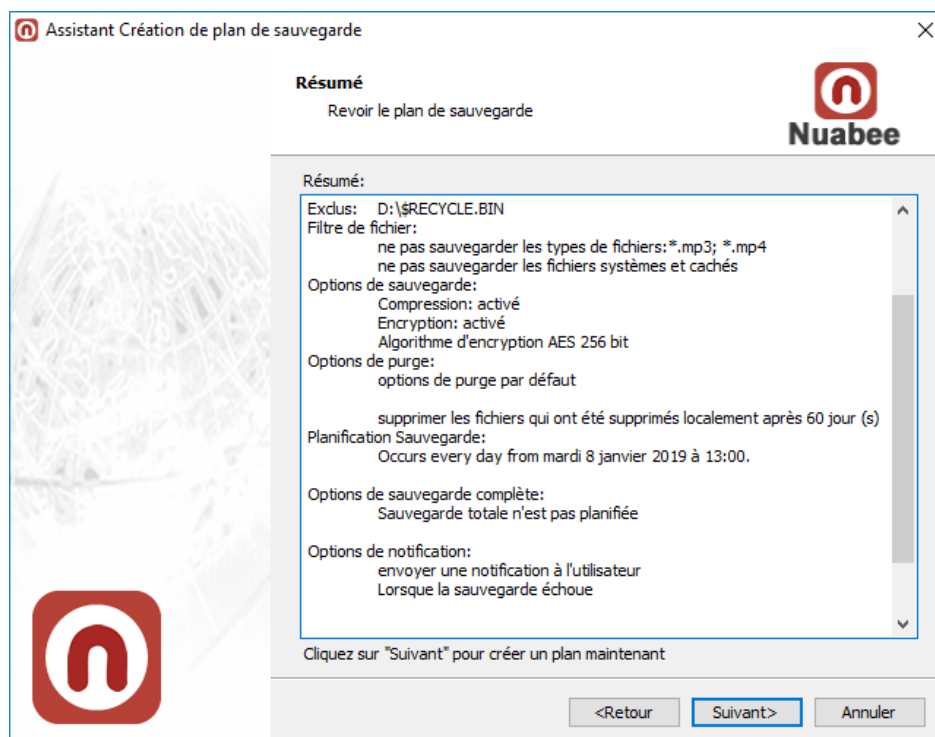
Assistant Création de plan de sauvegarde

Résumé
Revoir le plan de sauvegarde

Nuabee

Résumé:

Exclus: D:\$RECYCLE.BIN
Filtre de fichier:
ne pas sauvegarder les types de fichiers:*.mp3; *.mp4
ne pas sauvegarder les fichiers systèmes et cachés
Options de sauvegarde:
Compression: activé
Encryption: activé
Algorithme d'encryption AES 256 bit
Options de purge:
options de purge par défaut

supprimer les fichiers qui ont été supprimés localement après 60 jour (s)
Planification Sauvegarde:
Occurs every day from mardi 8 janvier 2019 à 13:00.

Options de sauvegarde complète:
Sauvegarde totale n'est pas planifiée

Options de notification:
envoyer une notification à l'utilisateur
Lorsque la sauvegarde échoue

Cliquez sur "Suivant" pour créer un plan maintenant

<Retour Suivant> Annuler